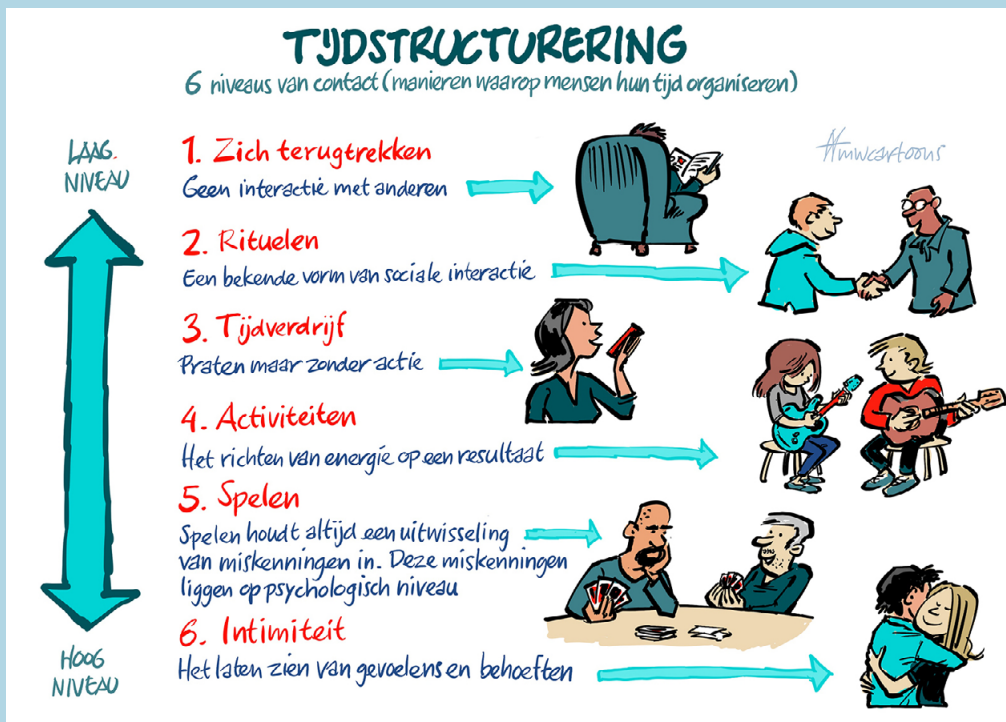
TIJDSTRUCTURERING

6 niveaus van contact (manieren waarop mensen hun tijd organiseren)

LAAG NIVEAU

1. Zich terugtrekken
Geen interactie met anderen

2. Rituelen
Een bekende vorm van sociale interactie

3. Tijdverdrijf
Praten maar zonder actie

4. Activiteiten
Het richten van energie op een resultaat

5. Spelen
Spelen houdt altijd een uitwisseling van miskenningen in. Deze miskenningen liggen op psychologisch niveau

6. Intimiteit
Het laten zien van gevoelens en behoeften

HOOG NIVEAU

Ahmwcartoons